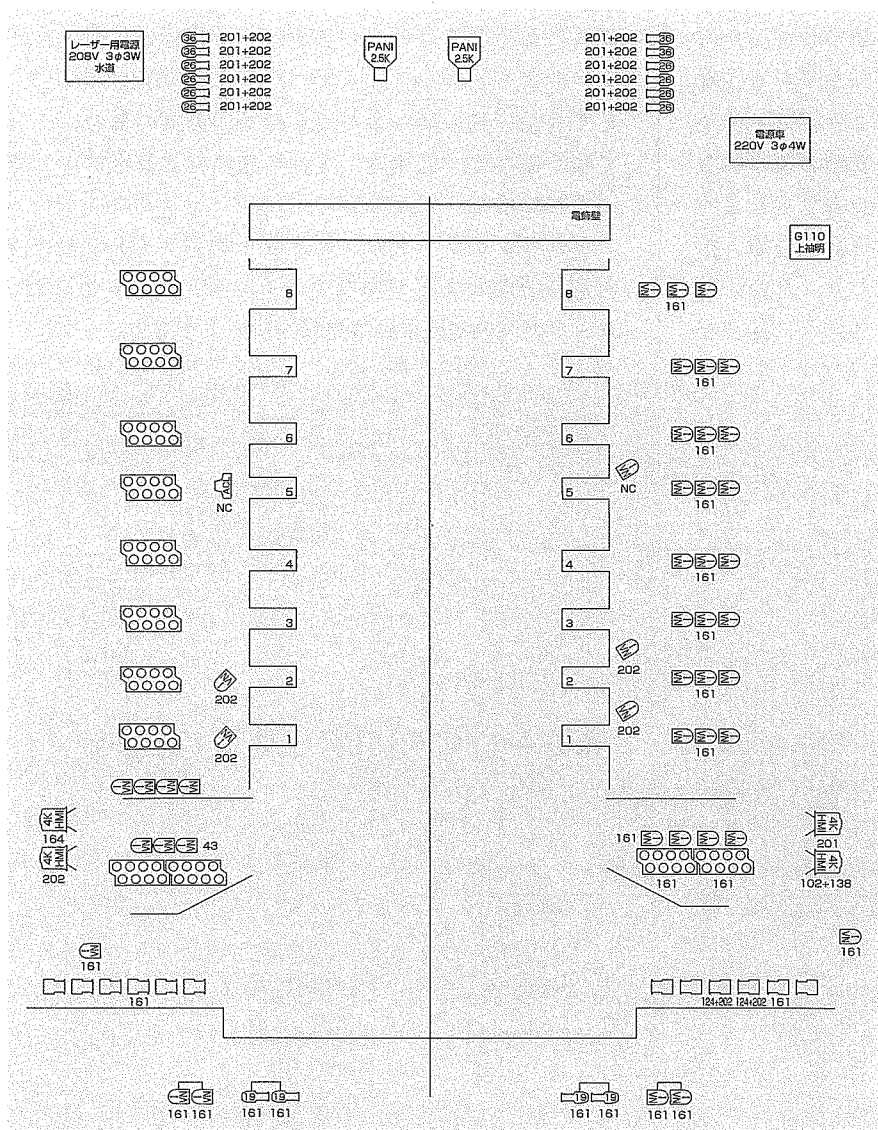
レーザー用電源
208V 3φ3W
水道

36 201+202
36 201+202
26 201+202
26 201+202
26 201+202
26 201+202

PANI
2.5K

PANI
2.5K

201+202 36
201+202 36
201+202 26
201+202 26
201+202 26
201+202 26

電源車
220V 3φ4W

電飾壁

G110
上抽明

8
7
6
5
4
3
2
1

AC
NC

202

202

8
7
6
5
4
3
2
1

161
161
161
NC
161
161
161
202
161
202
161

4K HMI
164

4K HMI
202

43

161

4K HMI
201

4K HMI
102+138

161

161

161

124+202 124+202 161

19 19

161 161

161 161

19 19

161 161

161 161